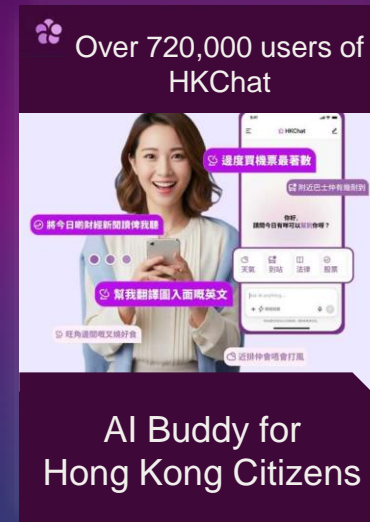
Over 720,000 users of HKChat

HKChat

邊度買機票最著數

附近巴士仲有幾耐到

你好，
請問今日有咩可以幫到你呢？

將今日啲財經新聞讀俾我聽

天氣
到站
法律
股票

幫我翻譯圖入面嘅英文

旺角邊間嘅叉燒好食

近排仲會唔會打風

AI Buddy for Hong Kong Citizens